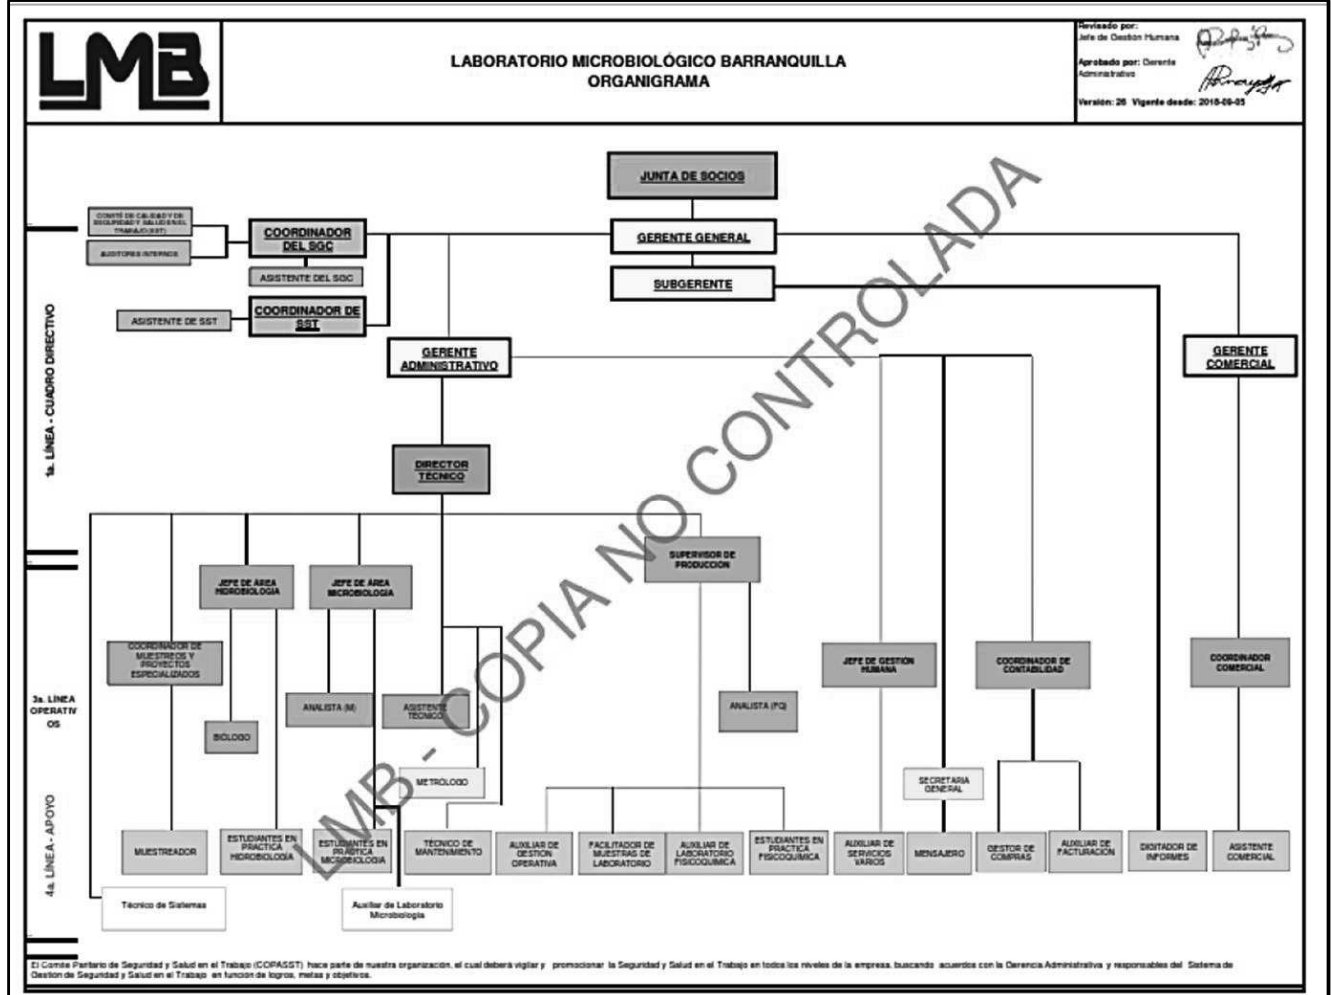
LMB

LABORATORIO MICROBIOLÓGICO BARRANQUILLA
ORGANIGRAMA

Revisado por: Jefe de Gestión Humana
Aprobado por: Gerente Administrativo
Versión: 26 Vigente desde: 2018-09-05

JUNTA DE SOCIOS
GERENTE GENERAL
SUBGERENTE
COMITÉ DE CALIDAD Y DE SEGURIDAD Y SALUD EN EL TRABAJO (SST)
AUDITORES INTERNOS
COORDINADOR DEL SGC
ASISTENTE DEL SGC
ASISTENTE DE SST
COORDINADOR DE SST
GERENTE ADMINISTRATIVO
GERENTE COMERCIAL
1a. LÍNEA - CUADRO DIRECTIVO
DIRECTOR TÉCNICO
SUPERVISOR DE PRODUCCIÓN
JEFE DE ÁREA HIDROBIOLOGÍA
JEFE DE ÁREA MICROBIOLOGÍA
COORDINADOR DE MUESTREOS Y PROYECTOS ESPECIALIZADOS
JEFE DE GESTIÓN HUMANA
COORDINADOR DE CONTABILIDAD
COORDINADOR COMERCIAL
3a. LÍNEA OPERATIVOS
ANALISTA (M)
ASISTENTE TÉCNICO
ANALISTA (FQ)
BIÓLOGO
METROLOGO
SECRETARIA GENERAL
4a. LÍNEA - APOYO
MUESTREADOR
ESTUDIANTES EN PRÁCTICA HIDROBIOLOGÍA
ESTUDIANTES EN PRÁCTICA MICROBIOLOGÍA
TÉCNICO DE MANTENIMIENTO
AUXILIAR DE GESTIÓN OPERATIVA
FACILITADOR DE MUESTRAS DE LABORATORIO
AUXILIAR DE LABORATORIO FISICOQUÍMICA
ESTUDIANTES EN PRÁCTICA FISICOQUÍMICA
AUXILIAR DE SERVICIOS VARIOS
MENSAJERO
GESTOR DE COMPRAS
AUXILIAR DE FACTURACIÓN
DIGITADOR DE INFORMES
ASISTENTE COMERCIAL
Técnico de Sistemas
Auxiliar de Laboratorio Microbiología

LMB - COPIA NO CONTROLADA

El Comité Paritario de Seguridad y Salud en el Trabajo (COPASST) hace parte de nuestra organización, el cual deberá vigilar y promocionar la Seguridad y Salud en el Trabajo en todos los niveles de la empresa, buscando acuerdos con la Gerencia Administrativa y responsables del Sistema de Gestión de Seguridad y Salud en el Trabajo en función de logros, metas y objetivos.